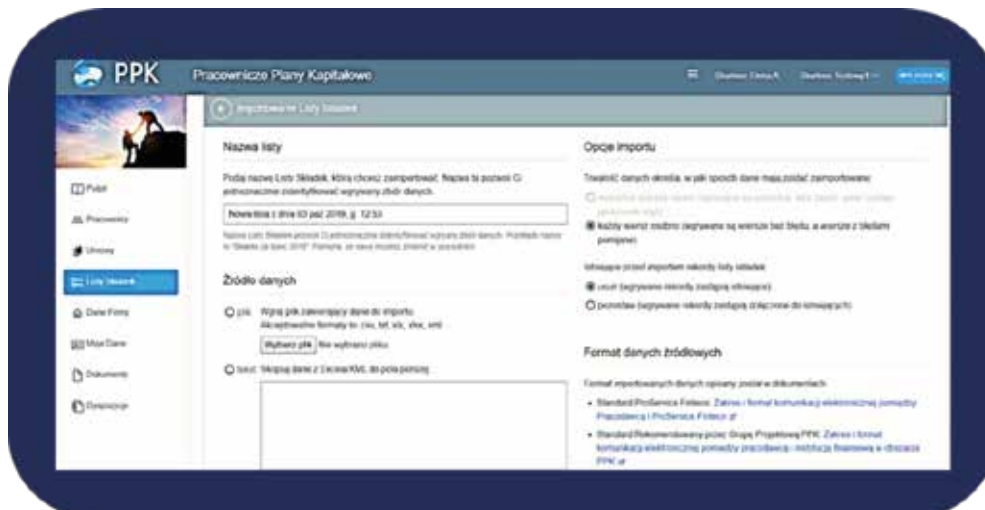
PPK Pracownicze Plany Kapitałowe

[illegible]

Importowanie Listy Składek

Pulpit

Pracownicy

Umowy

Listy Składek

Dane Firmy

Moje Dane

Dokumenty

Dyspozycje

Nazwa listy

Podaj nazwę Listy Składek, którą chcesz zaimportować. Nazwa ta pozwoli Ci jednoznacznie zidentyfikować wgrywany zbiór danych.

Nowa lista z dnia 03 paź 2019, g. 12:53

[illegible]

Źródło danych

plik Wgraj plik zawierający dane do importu. Akceptowalne formaty to: csv, txt, xls, xlsx, xml

Wybierz plik Nie wybrano pliku

tekst Skopiuj dane z Excela/XML do pola poniżej

Opcje importu

Traktuj danych określa, w jaki sposób dane mają zostać zaimportowane:

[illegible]

Każdy wiersz osobno (wgrywane są wiersze bez błędu, a wiersze z błędami pominięte)

Istniejące przed importem rekordy listy składek:

usuń (wgrywane rekordy zastąpią istniejące)

pozostaw (wgrywane rekordy zostaną dołączone do istniejących)

Format danych źródłowych

Format importowanych danych opisany został w dokumentach:

Standard PirStanica Finteco: Zakres i format komunikacji elektronicznej pomiędzy Pracodawcą i PirStanicą Finteco

Standard Rekomendowany przez Grupę Projektową PPK: Zakres i format komunikacji elektronicznej pomiędzy pracodawcą i instytucją finansową w obszarze PPK